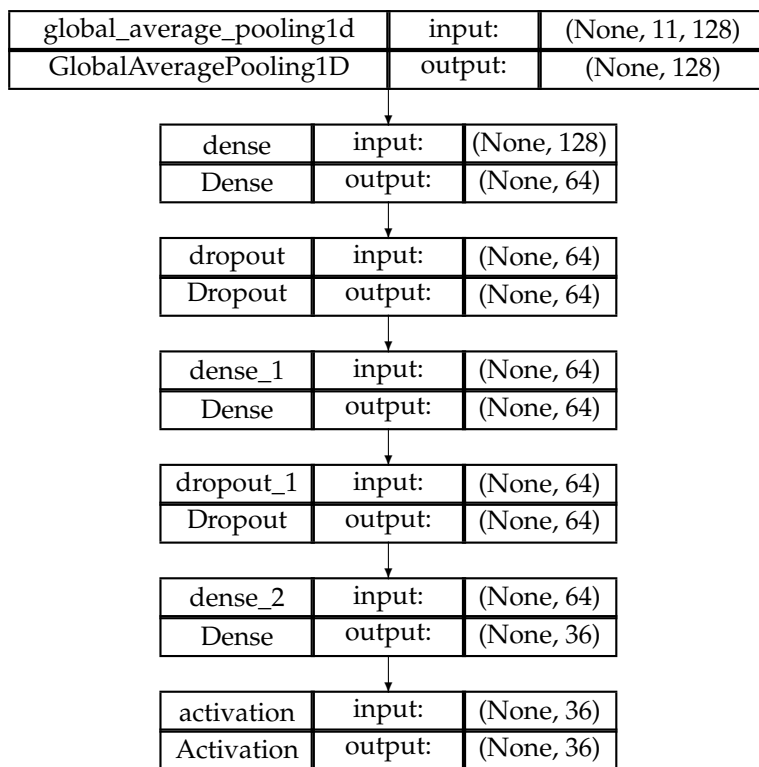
| global_average_pooling1d | input: | (None, 11, 128) |
|---|---|---|
| GlobalAveragePooling1D | output: | (None, 128) |

| dense | input: | (None, 128) |
|---|---|---|
| Dense | output: | (None, 64) |

| dropout | input: | (None, 64) |
|---|---|---|
| Dropout | output: | (None, 64) |

| dense_1 | input: | (None, 64) |
|---|---|---|
| Dense | output: | (None, 64) |

| dropout_1 | input: | (None, 64) |
|---|---|---|
| Dropout | output: | (None, 64) |

| dense_2 | input: | (None, 64) |
|---|---|---|
| Dense | output: | (None, 36) |

| activation | input: | (None, 36) |
|---|---|---|
| Activation | output: | (None, 36) |